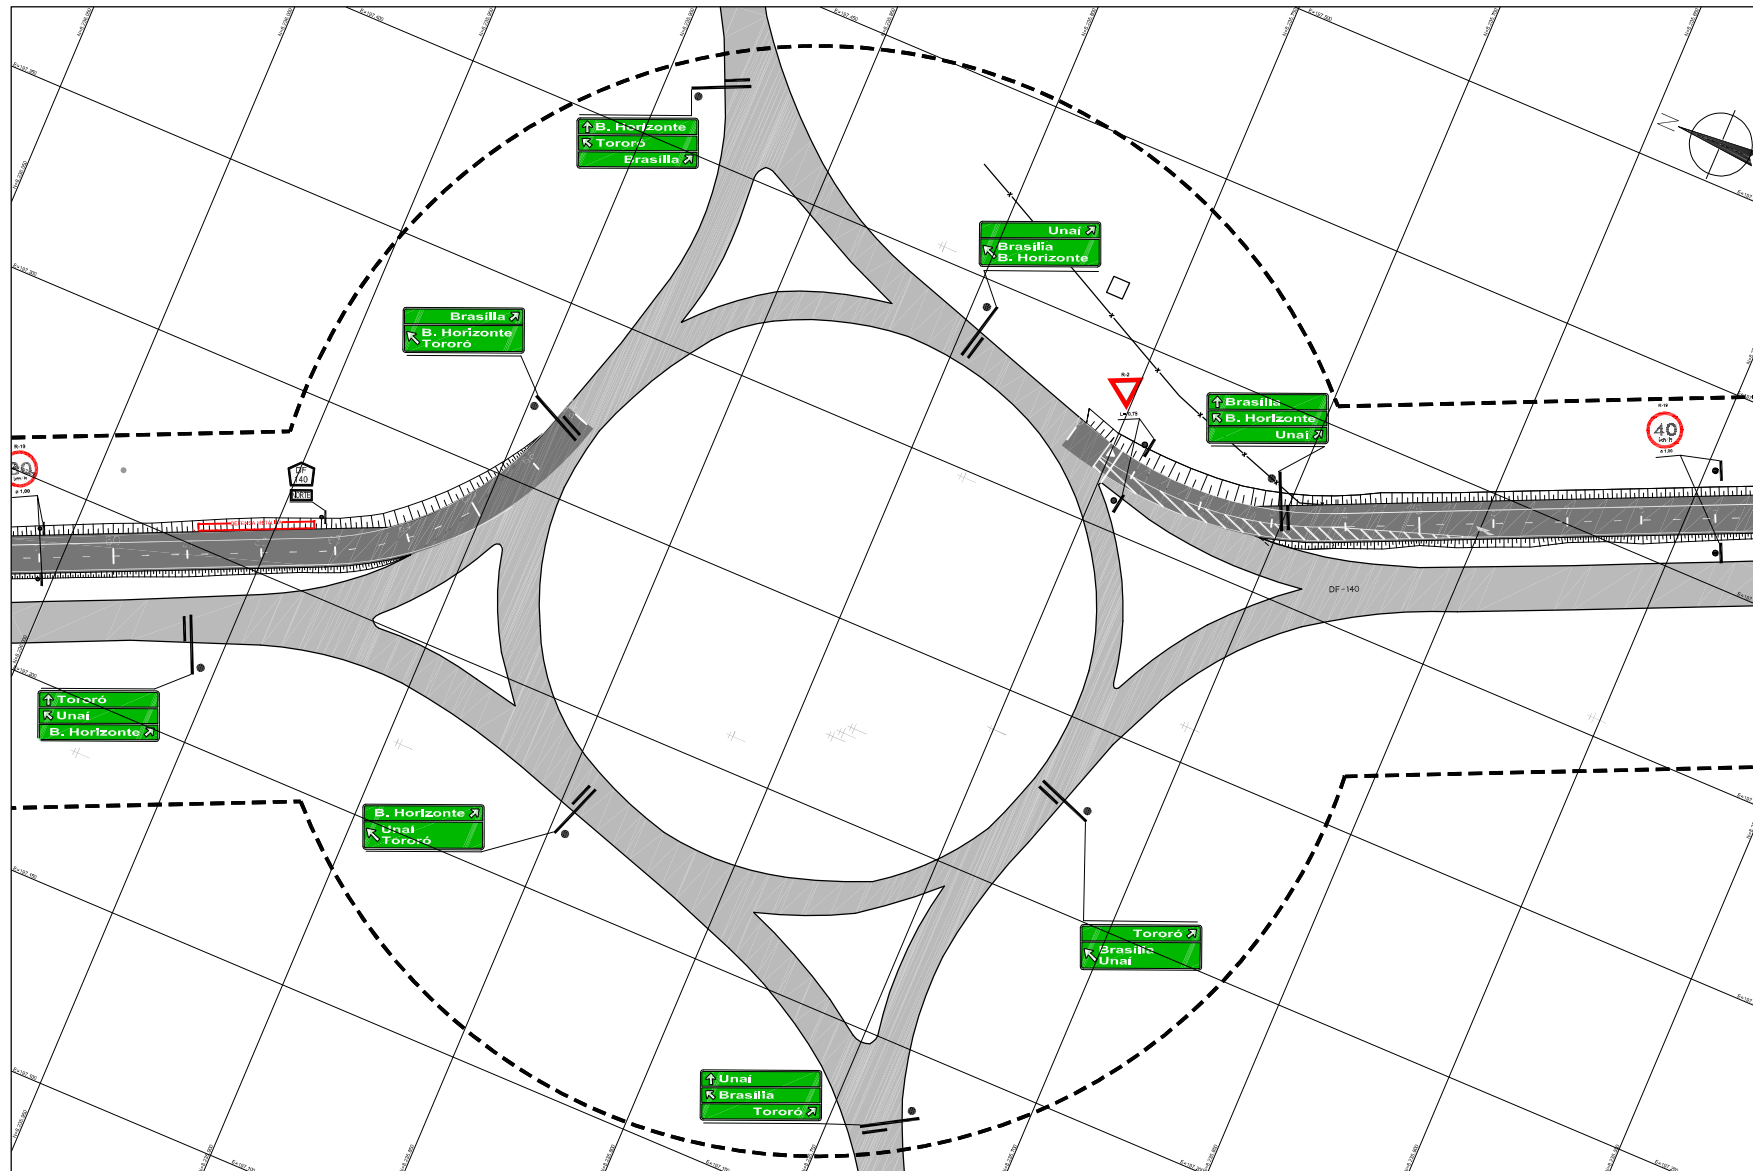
B. Horizonte
Tororó
Brasília

Unaí
Brasília
B. Horizonte

Brasília
B. Horizonte
Tororó

R-2

Brasília
B. Horizonte
Unaí

40
km/h

R-19
40
km/h

DF
140

DF - 140

Tororó
Unaí
B. Horizonte

B. Horizonte
Unaí
Tororó

Tororó
Brasília
Unaí

Unaí
Brasília
Tororó